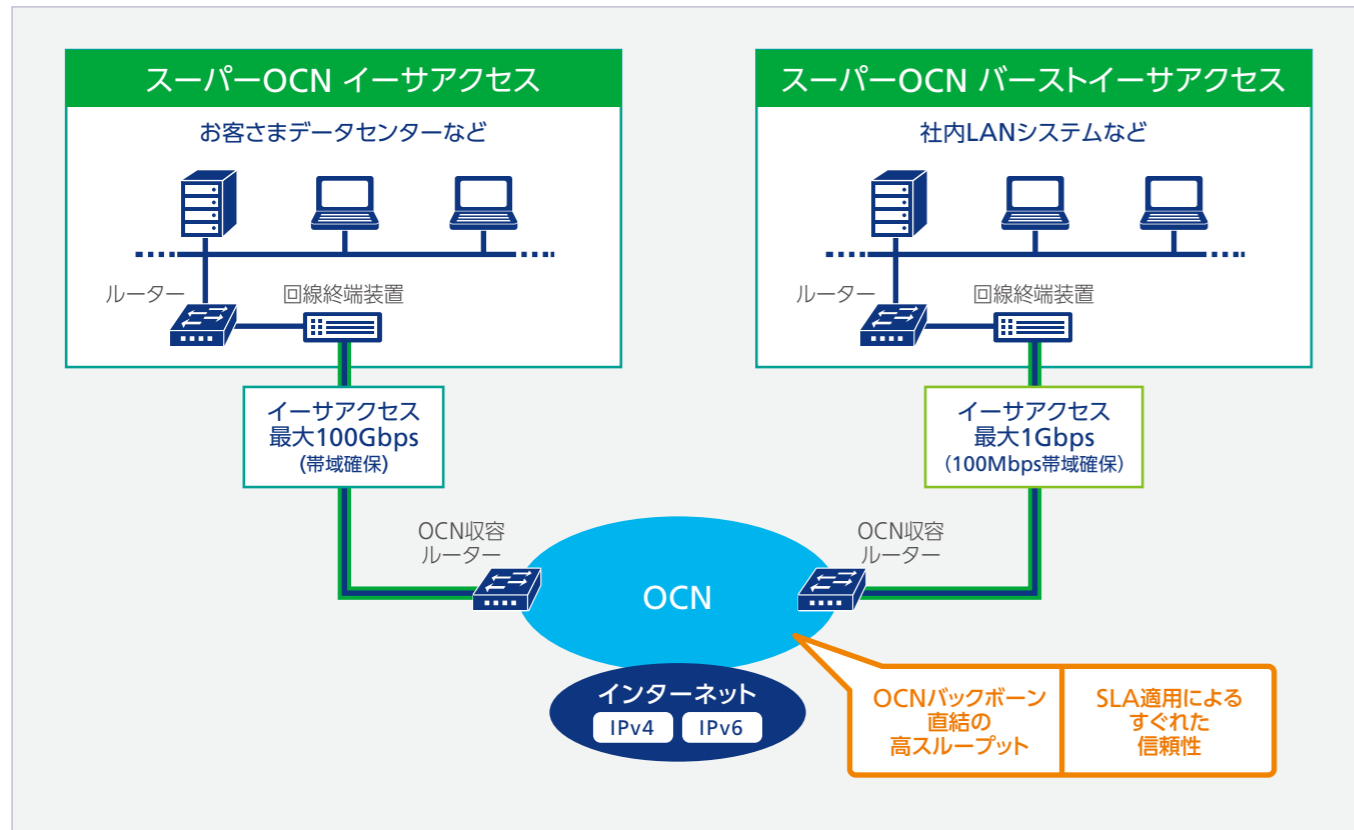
スーパーOCN イーサアクセス

お客さまデータセンターなど

ルーター

回線終端装置

スーパーOCN バーストイーサアクセス

社内LANシステムなど

ルーター

回線終端装置

イーサアクセス
最大100Gbps
(帯域確保)

イーサアクセス
最大1Gbps
(100Mbps帯域確保)

OCN収容
ルーター

OCN

OCN収容
ルーター

インターネット
IPv4 IPv6

OCNバックボーン
直結の
高スループット

SLA適用による
すぐれた
信頼性